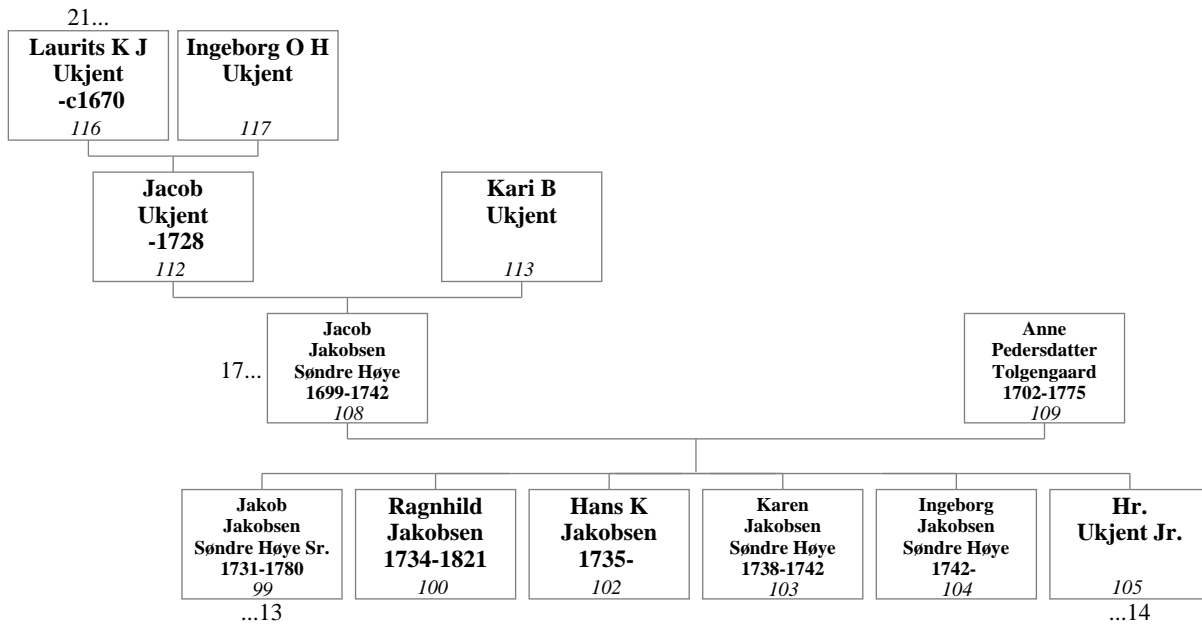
21...

Laurits K J
Ukjent
-c1670
116

Ingeborg O H
Ukjent
117

Jacob
Ukjent
-1728
112

Kari B
Ukjent
113

17...

Jacob
Jakobsen
Søndre Høye
1699-1742
108

Anne
Pedersdatter
Tolgengaard
1702-1775
109

Jakob
Jakobsen
Søndre Høye Sr.
1731-1780
99

...13

Ragnhild
Jakobsen
1734-1821
100

Hans K
Jakobsen
1735-
102

Karen
Jakobsen
Søndre Høye
1738-1742
103

Ingeborg
Jakobsen
Søndre Høye
1742-
104

Hr.
Ukjent Jr.
105

...14